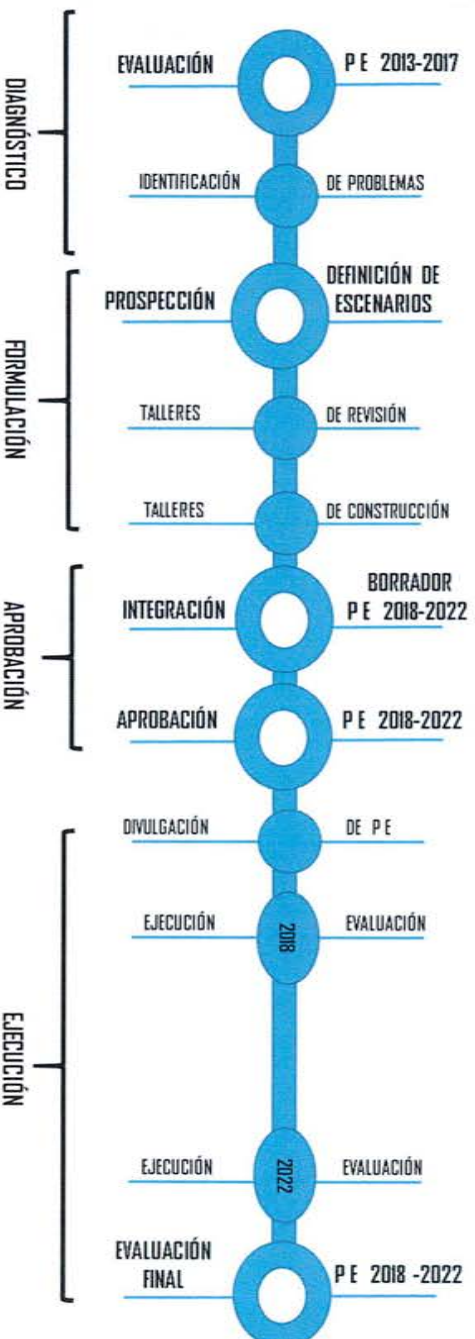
DIAGNÓSTICO

EVALUACIÓN P E 2013-2017

IDENTIFICACIÓN DE PROBLEMAS

FORMULACIÓN

PROSPECCIÓN DEFINICIÓN DE ESCENARIOS

TALLERES DE REVISIÓN

TALLERES DE CONSTRUCCIÓN

APROBACIÓN

INTEGRACIÓN BORRADOR P E 2018-2022

APROBACIÓN P E 2018-2022

EJECUCIÓN

DIVULGACIÓN DE P E

EJECUCIÓN 2018 EVALUACIÓN

EJECUCIÓN 2022 EVALUACIÓN

EVALUACIÓN FINAL P E 2018 -2022